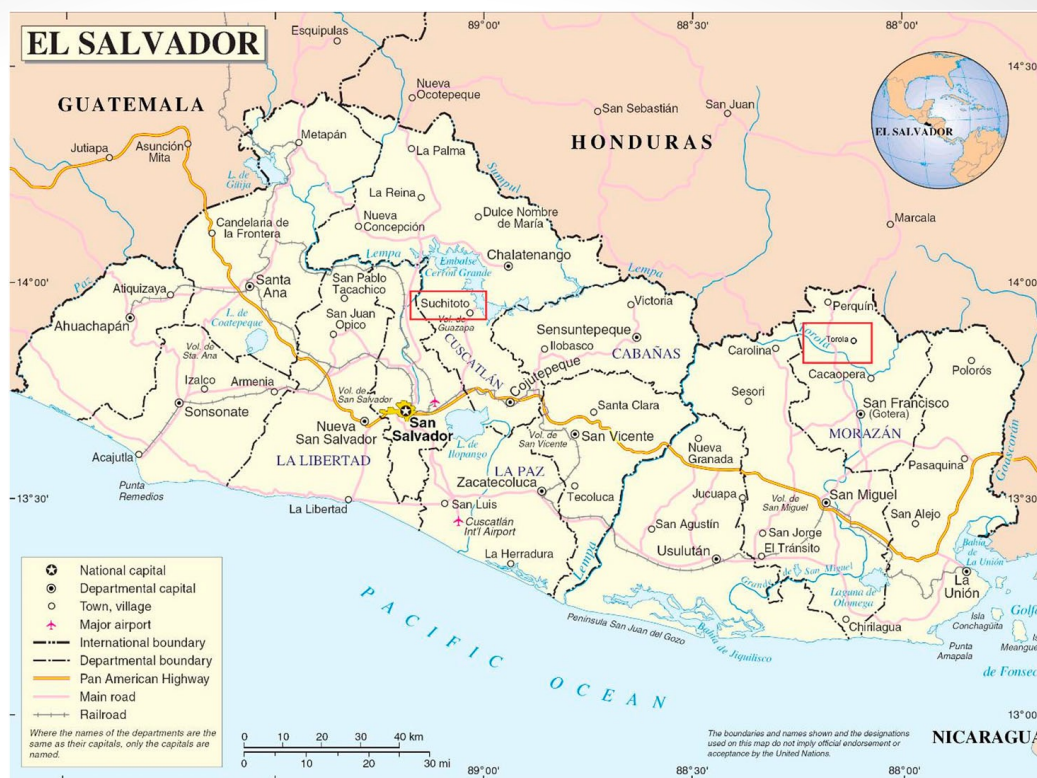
EL SALVADOR

Esquipulas
89°00'
88°30'
88°00'
14°30'

GUATEMALA
Nueva Ocotepeque
San Sebastián
San Juan
HONDURAS
Metapán
La Palma
Jutiapa
Asunción Mita
L. de Güija
Sumpul
EL SALVADOR
La Reina
Nueva Concepción
Dulce Nombre de María
Marcala
Candelaria de la Frontera
Lempa
Embalse Cerrón Grande
Chalatenango
14°00'
Paz
Atiquizaya
Santa Ana
San Pablo Tacachico
Lempa
14°00'
Suchitoto
Victoria
Perquín
L. de Coatepeque
San Juan Opico
Vol. de Guazapa
Sensuntepeque
Torola
Ahuachapán
Ilobasco
CABAÑAS
Carolina
Torola
Vol. de Sta. Ana
CUSCATLÁN
Cacaopera
Polorós
Izalco
Armenia
Vol. de San Salvador
Cojutepeque
Sesori
Sonsonate
San Salvador
Santa Clara
San Francisco (Gotera)
Nueva San Salvador
MORAZÁN
Vol. de San Vicente
San Vicente
Acajutla
L. de Ilopango
LA LIBERTAD
Nueva Granada
Goascorán
LA PAZ
Pasaquina
Punta Remedios
Zacatecoluca
Tecoluca
Jucuapa
San Miguel
13°30'
13°30'
La Libertad
San Luis
Vol. de San Miguel
San Alejo
Cuscatlán Int'l Airport
San Agustín
San Jorge
Usulután
El Tránsito
La Herradura
Lempa
Grande de San Miguel
Bahía de La Unión
La Unión
Laguna de Olomega
Isla Conchagüita
Golfo
PACIFIC OCEAN
Peninsula San Juan del Gozo
Bahía de Jiquilisco
Chirilagua
Punta Amapala
Isla Meangue
de Fonseca

National capital
Departmental capital
Town, village
Major airport
International boundary
Departmental boundary
Pan American Highway
Main road
Railroad
Where the names of the departments are the same as their capitals, only the capitals are named.

0 10 20 30 40 km
0 10 20 30 mi

89°00'
88°30'
88°00'
13°00'
The boundaries and names shown and the designations used on this map do not imply official endorsement or acceptance by the United Nations.
NICARAGUA